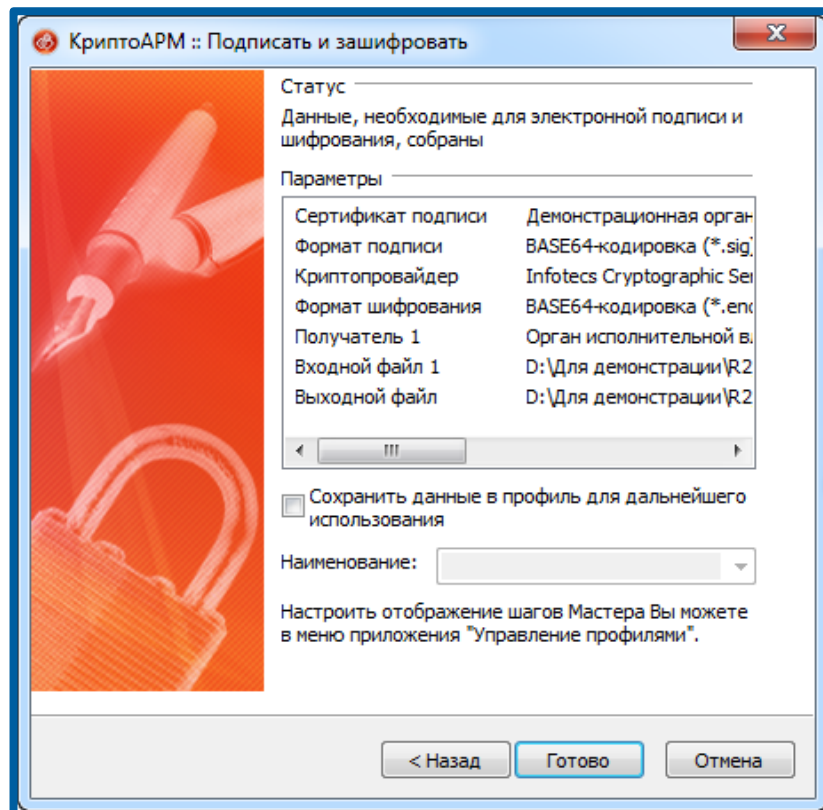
КриптоАРМ :: Подписать и зашифровать

Статус

Данные, необходимые для электронной подписи и шифрования, собраны

Параметры

| | |
|---|---|
| Сертификат подписи | Демонстрационная орган |
| Формат подписи | BASE64-кодировка (*.sig) |
| Криптопровайдер | Infotecs Cryptographic Ser |
| Формат шифрования | BASE64-кодировка (*.enc |
| Получатель 1 | Орган исполнительной в. |
| Входной файл 1 | D:\Для демонстрации\R2 |
| Выходной файл | D:\Для демонстрации\R2 |

Сохранить данные в профиль для дальнейшего использования

Наименование:

Настроить отображение шагов Мастера Вы можете в меню приложения "Управление профилями".

< Назад Готово Отмена